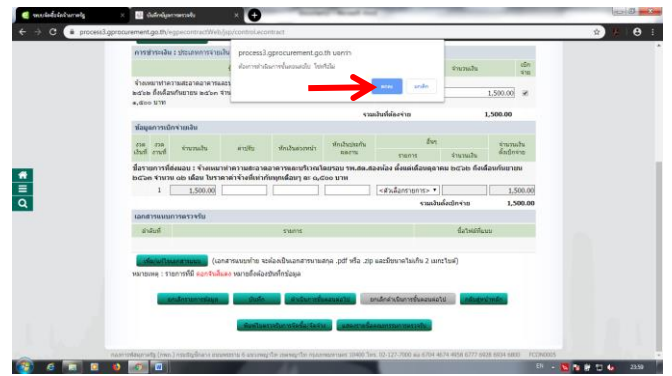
process3.gprocurement.go.th/egpcontractWeb/jsp/control.econtract

process3.gprocurement.go.th บอกว่า
ต้องการดำเนินการขั้นตอนต่อไป ใช่หรือไม่

ตกลง
ยกเลิก

การชำระเงิน : ประเภทการจ่ายเงิน

จำนวนเงิน

เบิกจ่าย

จ้างเหมาทำความสะอาดอาคาร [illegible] ๒๕๖๒ ถึงเดือนกันยายน ๒๕๖๓ จำนวน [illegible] ๑,๕๐๐ บาท

1,500.00

รวมเงินที่ต้องจ่าย 1,500.00

ข้อมูลการเบิกจ่ายเงิน

| งวดเงินที่ | งวดงานที่ | จำนวนเงิน | ค่าปรับ | หักเงินล่วงหน้า | หักเงินประกันผลงาน | สิ่งของ รายการ | จำนวนเงิน | จำนวนเงินเบิกจ่าย |
|---|---|---|---|---|---|---|---|---|

ชื่อรายการที่สอบ : จ้างเหมาทำความสะอาดอาคารและบริเวณโดยรอบ รพ.สต.สองห้อง ตั้งแต่เดือนตุลาคม ๒๕๖๒ ถึงเดือนกันยายน ๒๕๖๓ จำนวน ๑๒ เดือน ในราคาค่าจ้างเดือนละ ๑,๕๐๐ บาท

1 | 1,500.00 | <ตัวเลือกรายการ> | 1,500.00

รวมเงินเบิกจ่าย 1,500.00

เอกสารแนบการตรวจรับ

ลำดับที่ | รายการ | ชื่อไฟล์ที่แนบ

เพิ่มเอกสารแนบ (เอกสารแนบท้าย จะต้องเป็นเอกสารนามสกุล .pdf หรือ .zip และมีขนาดไม่เกิน 2 เมกะไบต์)

หมายเหตุ : รายการที่มี ดอกจันสีแดง หมายถึงต้องบันทึกข้อมูล

ยกเลิกการตรวจรับ | บันทึก | ดำเนินการขั้นตอนต่อไป | ยกเลิกดำเนินการขั้นตอนต่อไป | กลับสู่หน้าหลัก

พิมพ์ใบตรวจรับการจัดซื้อ/จัดจ้าง | แสดงรายชื่อคณะกรรมการตรวจรับ

กรมบัญชีกลาง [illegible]

EN 23:58